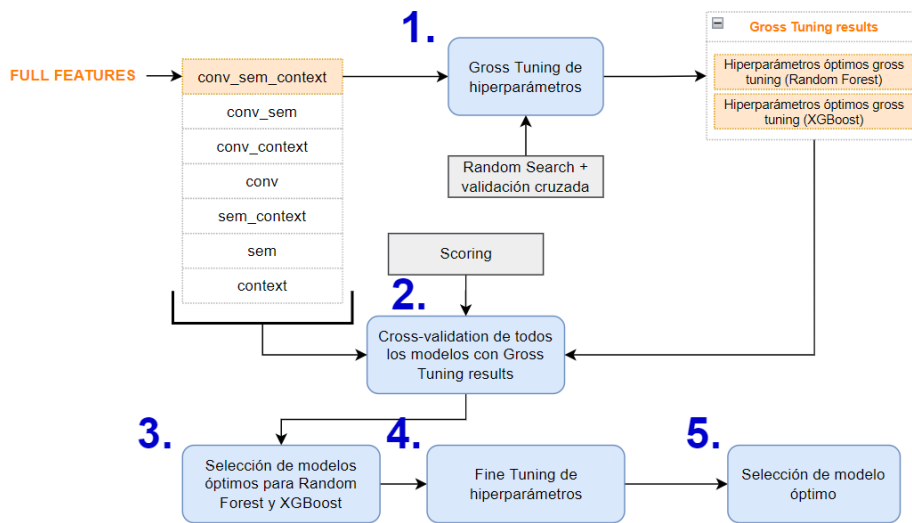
FULL FEATURES

conv_sem_context

conv_sem

conv_context

conv

sem_context

sem

context

1.

Gross Tuning de hiperparámetros

Random Search + validación cruzada

Gross Tuning results

Hiperparámetros óptimos gross tuning (Random Forest)

Hiperparámetros óptimos gross tuning (XGBoost)

Scoring

2.

Cross-validation de todos los modelos con Gross Tuning results

3.

Selección de modelos óptimos para Random Forest y XGBoost

4.

Fine Tuning de hiperparámetros

5.

Selección de modelo óptimo